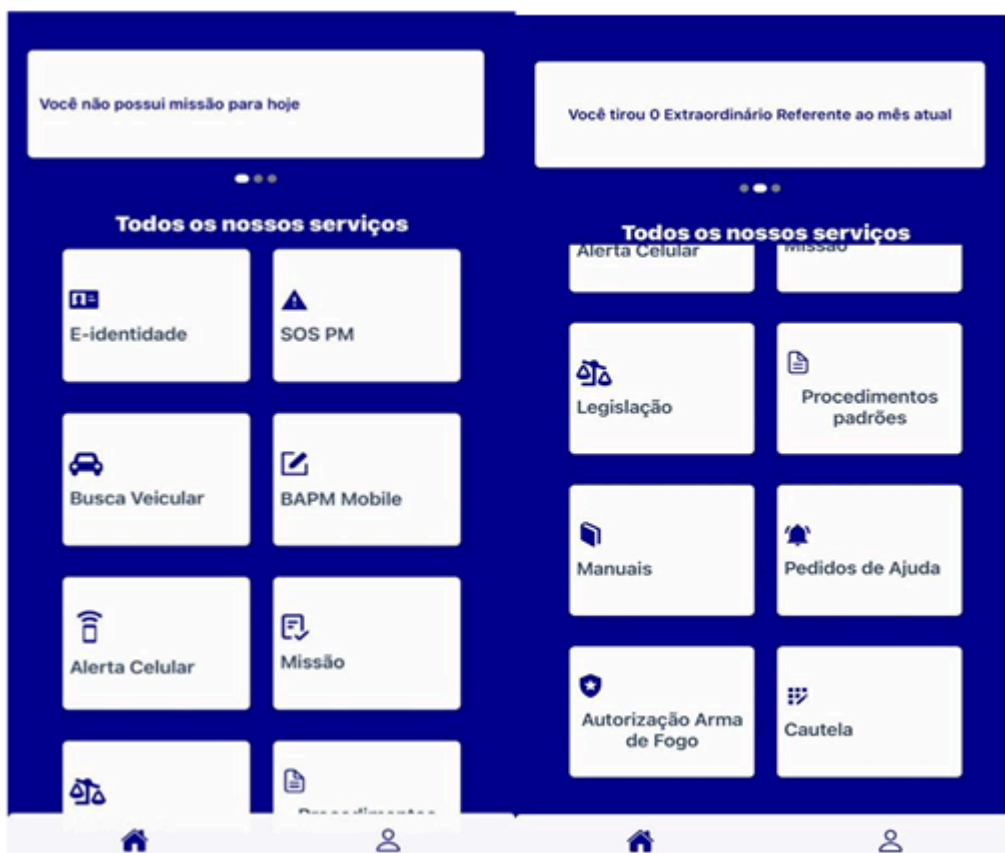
Você não possui missão para hoje

Todos os nossos serviços

E-identidade

SOS PM

Busca Veicular

BAPM Mobile

Alerta Celular

Missão

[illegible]

Você tirou 0 Extraordinário Referente ao mês atual

Todos os nossos serviços

Alerta Celular

Missão

Legislação

Procedimentos padrões

Manuais

Pedidos de Ajuda

Autorização Arma de Fogo

Cautela